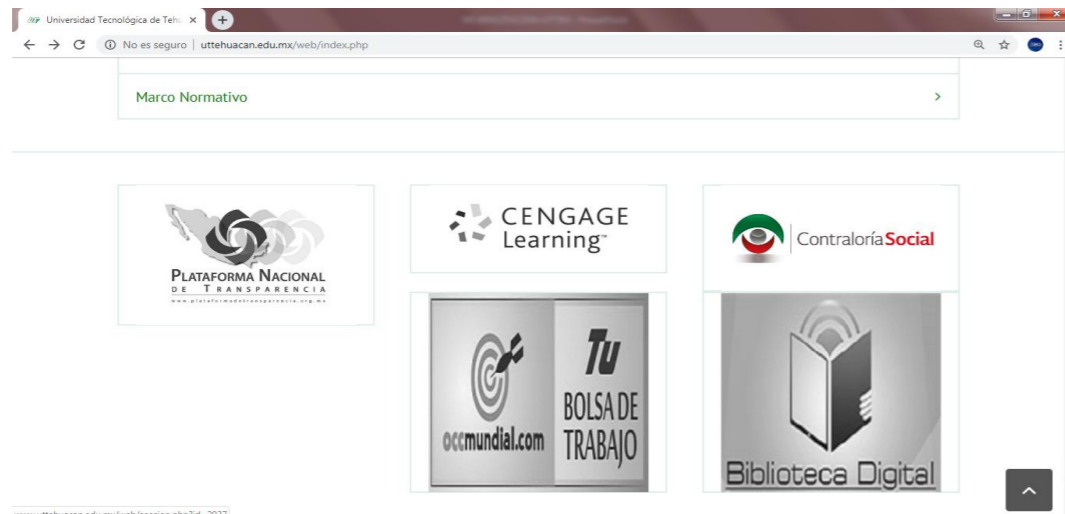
Universidad Tecnológica de Tehu ×

No es seguro | uttehuacan.edu.mx/web/index.php

Marco Normativo

PLATAFORMA NACIONAL DE TRANSPARENCIA

www.plataformadetransparencia.org.mx

CENGAGE Learning™

ContraloríaSocial

occmundial.com

Tu BOLSA DE TRABAJO

Biblioteca Digital

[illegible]